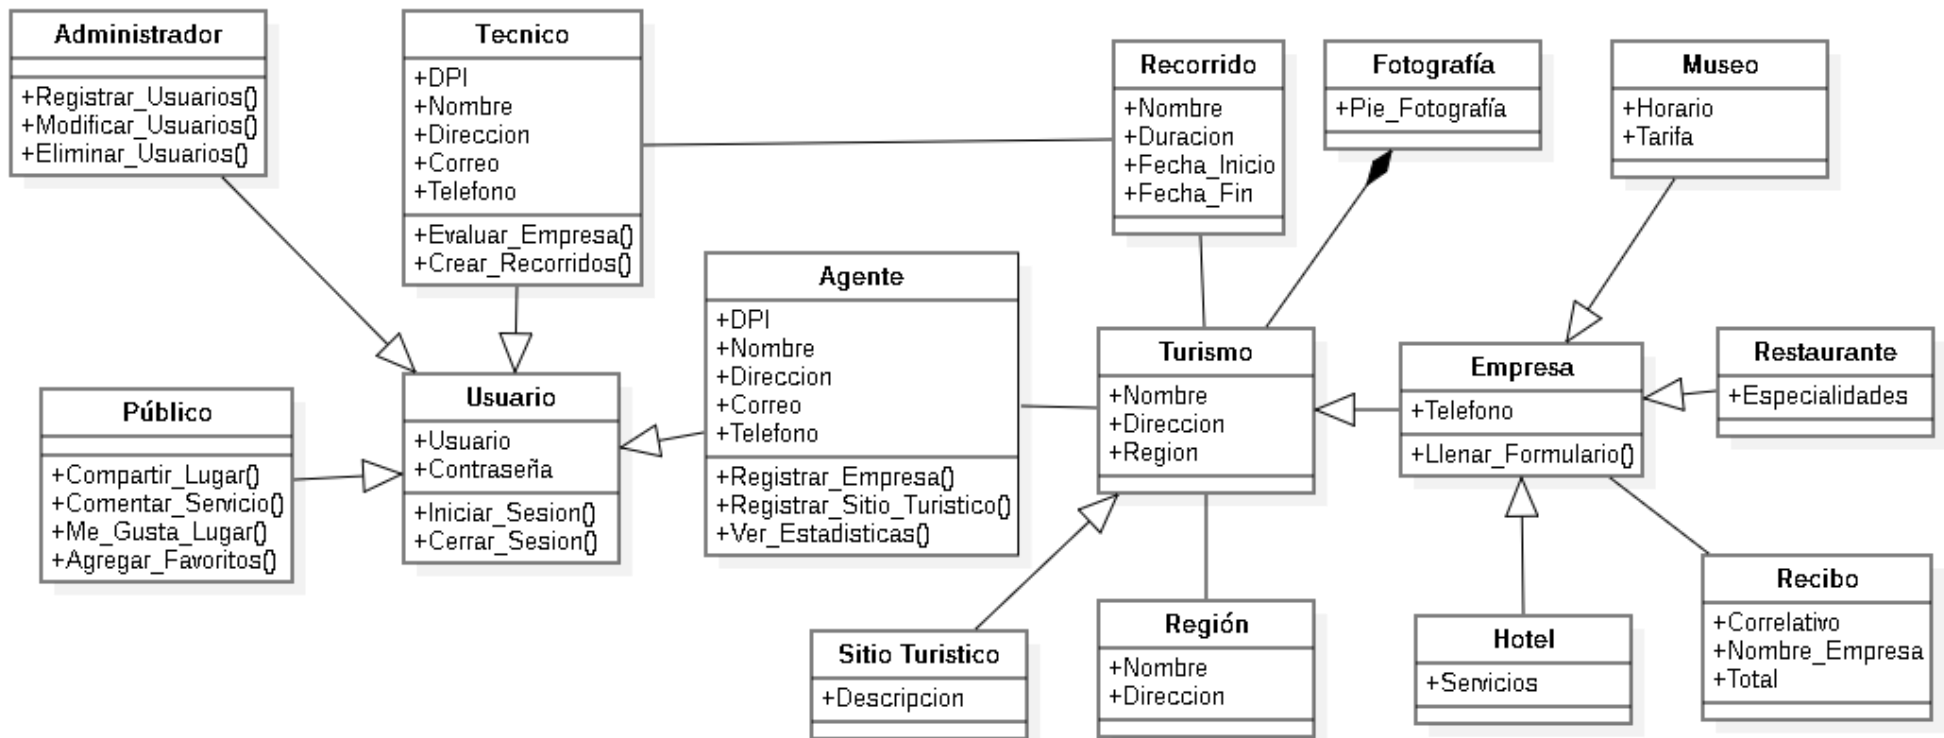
Administrador

+Registrar_Usuarios()
+Modificar_Usuarios()
+Eliminar_Usuarios()

Tecnico
+DPI
+Nombre
+Direccion
+Correo
+Telefono
+Evaluar_Empresa()
+Crear_Recorridos()

Recorrido
+Nombre
+Duracion
+Fecha_Inicio
+Fecha_Fin

Fotografía
+Pie_Fotografía

Museo
+Horario
+Tarifa

Agente
+DPI
+Nombre
+Direccion
+Correo
+Telefono
+Registrar_Empresa()
+Registrar_Sitio_Turistico()
+Ver_Estadisticas()

Turismo
+Nombre
+Direccion
+Region

Empresa
+Telefono
+Llenar_Formulario()

Restaurante
+Especialidades

Público

+Compartir_Lugar()
+Comentar_Servicio()
+Me_Gusta_Lugar()
+Agregar_Favoritos()

Usuario
+Usuario
+Contraseña
+Iniciar_Sesion()
+Cerrar_Sesion()

Sitio Turistico
+Descripcion

Región
+Nombre
+Direccion

Hotel
+Servicios

Recibo
+Correlativo
+Nombre_Empresa
+Total